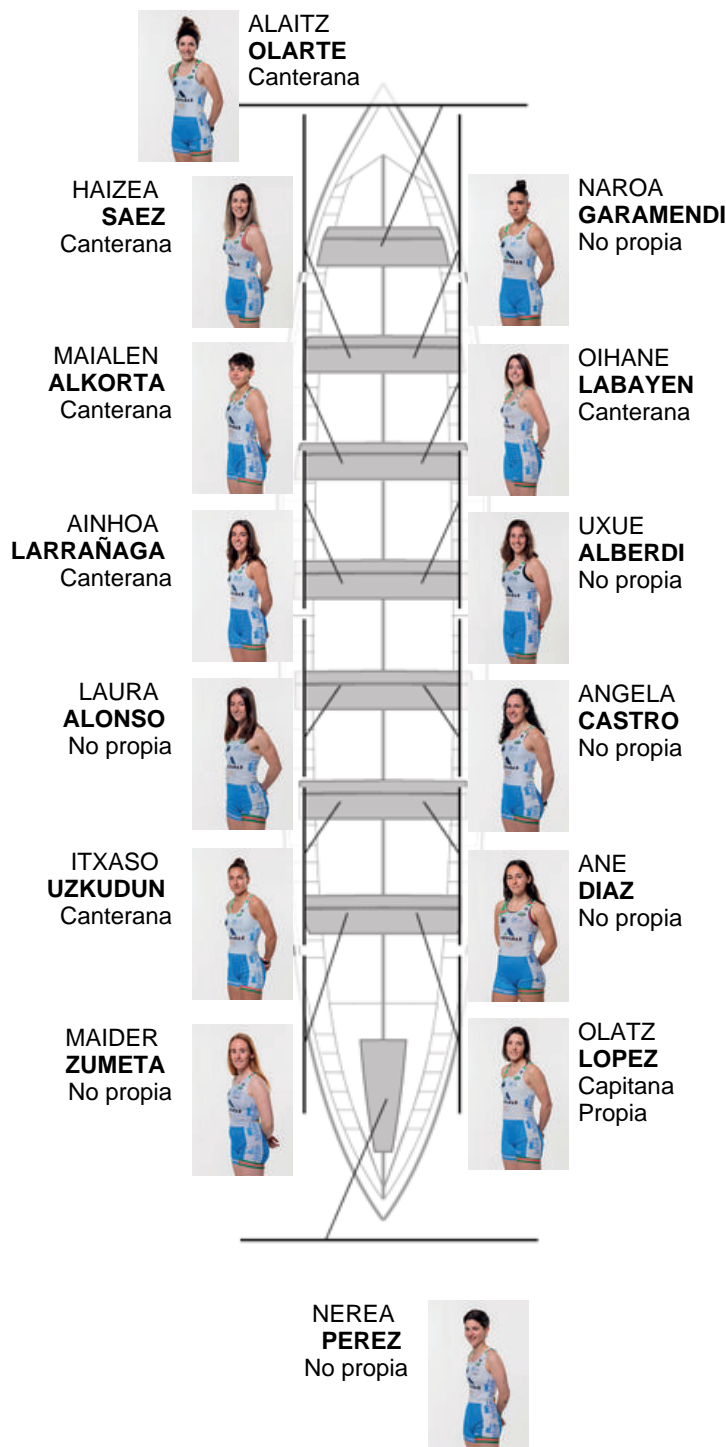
ALAITZ
**OLARTE**
Canterana

HAIZEA
**SAEZ**
Canterana

NAROA
**GARAMENDI**
No propia

MAIALEN
**ALKORTA**
Canterana

OIHANE
**LABAYEN**
Canterana

AINHOA
**LARRAÑAGA**
Canterana

UXUE
**ALBERDI**
No propia

LAURA
**ALONSO**
No propia

ANGELA
**CASTRO**
No propia

ITXASO
**UZKUDUN**
Canterana

ANE
**DIAZ**
No propia

MAIDER
**ZUMETA**
No propia

OLATZ
**LOPEZ**
Capitana
Propia

NEREA
**PEREZ**
No propia